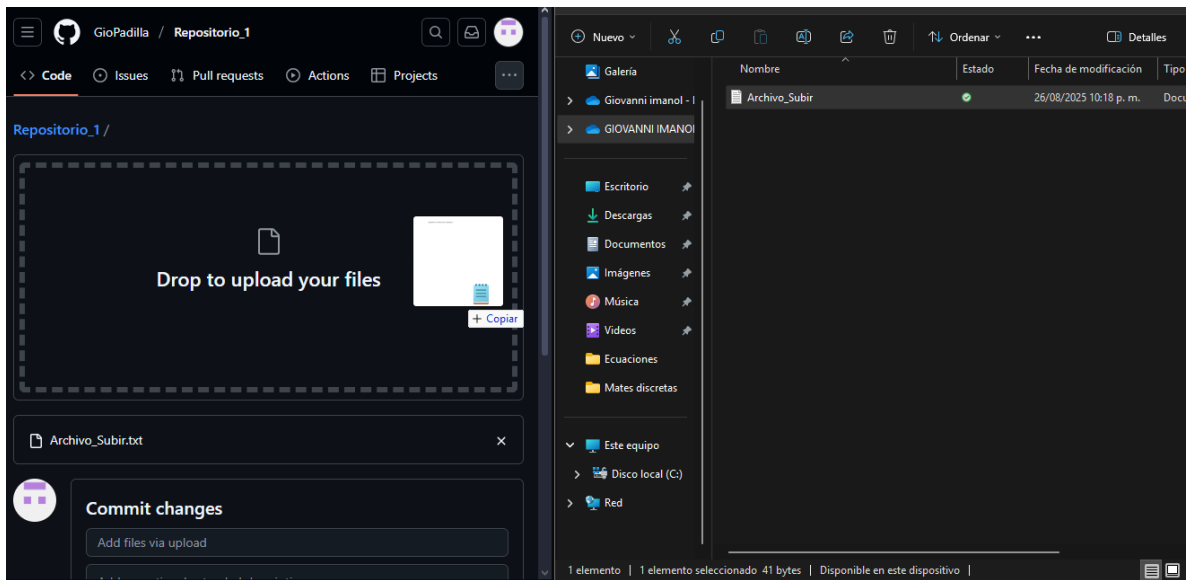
GioPadilla / Repositorio_1

Code Issues Pull requests Actions Projects ...

Repositorio_1 /

Drop to upload your files

+ Copiar

Archivo_Subir.txt

Commit changes

Add files via upload

Nuevo

Ordenar

...

Detalles

Galería

Giovanni imanol - I

GIOVANNI IMANOI

Escritorio

Descargas

Documentos

Imágenes

Música

Videos

Ecuaciones

Mates discretas

Este equipo

Disco local (C:)

Red

| Nombre | Estado | Fecha de modificación | Tipo |
|---|---|---|---|
| Archivo_Subir | | 26/08/2025 10:18 p. m. | Docu |

1 elemento | 1 elemento seleccionado 41 bytes | Disponible en este dispositivo |